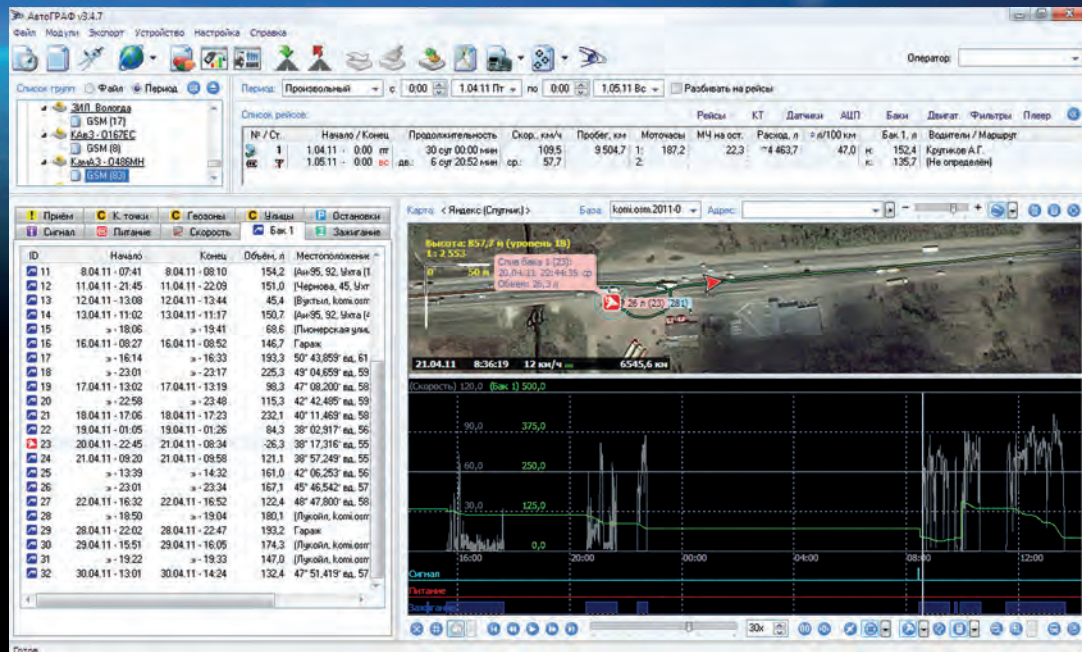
АвтоГРАФ v3.4.7
Файл Модули Экспорт Устройство Настройка Справка
Оператор:

Список групп: Файл Период
ЗИЛ Вологда
GSM (17)
КАвЗ - 0167ЕС
GSM (8)
КамАЗ - О486МН
GSM (83)

Период: Произвольный с 0:00 1.04.11 Пт по 0:00 1.05.11 Вс Разбивать на рейсы
Список рейсов:
Рейсы КТ Датчики АЦП Баки Двигат. Фильтры Плеер

| № / Ст. | Начало / Конец | Продолжительность | Скор., км/ч | Пробег, км | Моточасы | МЧ на ост. | Расход, л | л/100 км | Бак 1, л | Водители / Маршрут |
|---|---|---|---|---|---|---|---|---|---|---|
| 1 | 1.04.11 - 0:00 пт | 30 сут 00:00 мин | 109,5 | 9 504,7 | 1: 187,2 | 22,3 | ~4 463,7 | 47,0 | н: 152,4 | Крутиков А.Г. |
| | 1.05.11 - 0:00 вс | дв.: 6 сут 20:52 мин | ср.: 57,7 | | | | | | к: 135,7 | (Не определён) |

Приём | К. точки | Геозоны | Улицы | Остановки
Сигнал | Питание | Скорость | Бак 1 | Зажигание

| ID | Начало | Конец | Объём, л | Местоположение |
|---|---|---|---|---|
| 11 | 8.04.11 - 07:41 | 8.04.11 - 08:10 | 154,2 | (Ам95, 92, Ухта (1 |
| 12 | 11.04.11 - 21:45 | 11.04.11 - 22:09 | 151,0 | (Чернова, 45, Ухт |
| 13 | 12.04.11 - 13:08 | 12.04.11 - 13:44 | 45,4 | (Вуктыл, komi.osm |
| 14 | 13.04.11 - 11:02 | 13.04.11 - 11:17 | 150,7 | (Ам95, 92, Ухта (4 |
| 15 | » - 18:06 | » - 19:41 | 68,6 | (Пионерская улиц |
| 16 | 16.04.11 - 08:27 | 16.04.11 - 08:52 | 146,7 | Гараж |
| 17 | » - 16:14 | » - 16:33 | 193,3 | 50° 43,859' вд, 61 |
| 18 | » - 23:01 | » - 23:17 | 225,3 | 49° 04,659' вд, 59 |
| 19 | 17.04.11 - 13:02 | 17.04.11 - 13:19 | 98,3 | 47° 08,200' вд, 58 |
| 20 | » - 22:58 | » - 23:48 | 115,3 | 42° 42,485' вд, 59 |
| 21 | 18.04.11 - 17:06 | 18.04.11 - 17:23 | 232,1 | 40° 11,469' вд, 58 |
| 22 | 19.04.11 - 01:05 | 19.04.11 - 01:26 | 84,3 | 38° 02,917' вд, 56 |
| 23 | 20.04.11 - 22:45 | 21.04.11 - 08:34 | -26,3 | 38° 17,316' вд, 55 |
| 24 | 21.04.11 - 09:20 | 21.04.11 - 09:58 | 121,1 | 38° 57,249' вд, 55 |
| 25 | » - 13:39 | » - 14:32 | 161,0 | 42° 06,253' вд, 56 |
| 26 | » - 23:01 | » - 23:34 | 167,1 | 45° 46,542' вд, 57 |
| 27 | 22.04.11 - 16:32 | 22.04.11 - 16:52 | 122,4 | 46° 47,800' вд, 58 |
| 28 | » - 18:50 | » - 19:04 | 180,1 | (Лукойл, komi.osm |
| 29 | 28.04.11 - 22:02 | 28.04.11 - 22:47 | 193,2 | Гараж |
| 30 | 29.04.11 - 15:51 | 29.04.11 - 16:05 | 174,3 | (Лукойл, komi.osm |
| 31 | » - 19:22 | » - 19:33 | 147,0 | (Лукойл, komi.osm |
| 32 | 30.04.11 - 13:01 | 30.04.11 - 14:24 | 132,4 | 47° 51,419' вд, 57 |

Карта: < Яндекс (Спутник) > База: komi.osm.2011-0 Адрес:
Высота: 857,7 м (уровень 18)
1: 2 553
0 50 м
Слив бака 1 (23):
20.04.11, 22:45:35 ср
Объём: 26,3 л
26 л (23) 28)
21.04.11 8:36:19 12 км/ч 6545,6 км
(Скорость) 120,0 (Бак 1) 500,0
90,0 375,0
60,0 250,0
30,0 125,0
0,0
16:00 20:00 00:00 04:00 08:00 12:00
Сигнал
Питание
Зажигание
30x
Готов